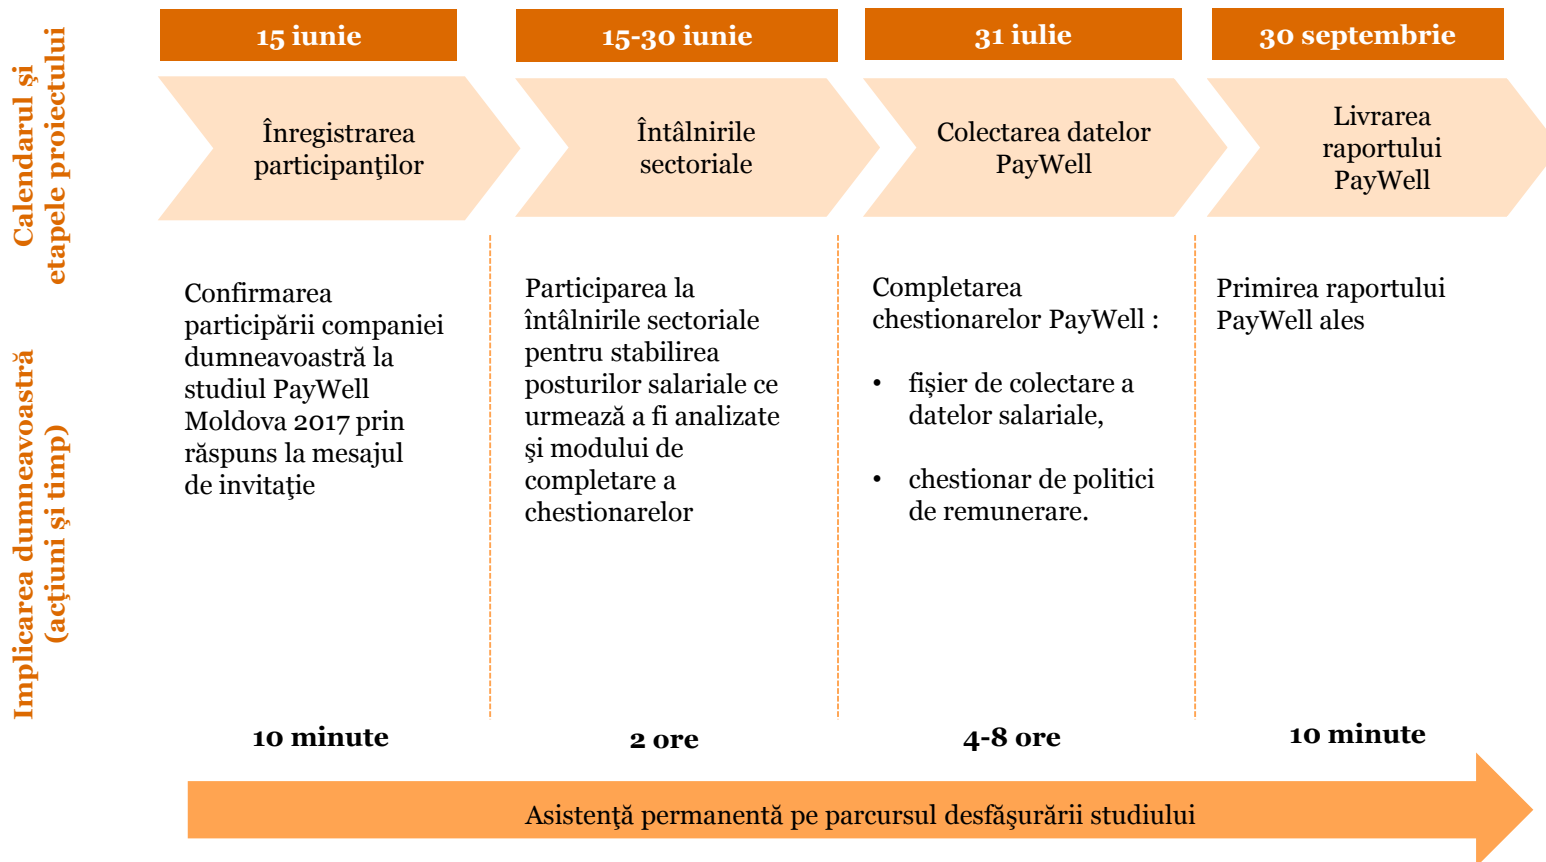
Calendarul şi etapele proiectului

15 iunie

15-30 iunie

31 iulie

30 septembrie

Înregistrarea participanţilor

Întâlnirile sectoriale

Colectarea datelor PayWell

Livrarea raportului PayWell

Implicarea dumneavoastră (acţiuni şi timp)

Confirmarea participării companiei dumneavoastră la studiul PayWell Moldova 2017 prin răspuns la mesajul de invitaţie

Participarea la întâlnirile sectoriale pentru stabilirea posturilor salariale ce urmează a fi analizate şi modului de completare a chestionarelor

Completarea chestionarelor PayWell :

- fişier de colectare a datelor salariale,
- chestionar de politici de remunerare.

Primirea raportului PayWell ales

10 minute

2 ore

4-8 ore

10 minute

Asistenţă permanentă pe parcursul desfăşurării studiului